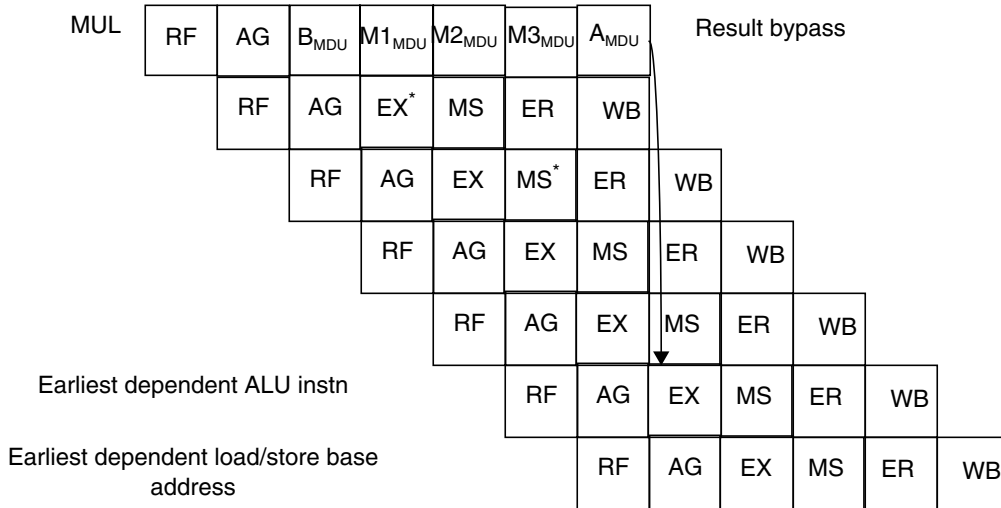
MUL

| RF | AG | $B_{MDU}$ | $M1_{MDU}$ | $M2_{MDU}$ | $M3_{MDU}$ | $A_{MDU}$ |

Result bypass

| RF | AG | $EX^*$ | MS | ER | WB |

| RF | AG | EX | $MS^*$ | ER | WB |

| RF | AG | EX | MS | ER | WB |

| RF | AG | EX | MS | ER | WB |

Earliest dependent ALU instn

| RF | AG | EX | MS | ER | WB |

Earliest dependent load/store base address

| RF | AG | EX | MS | ER | WB |